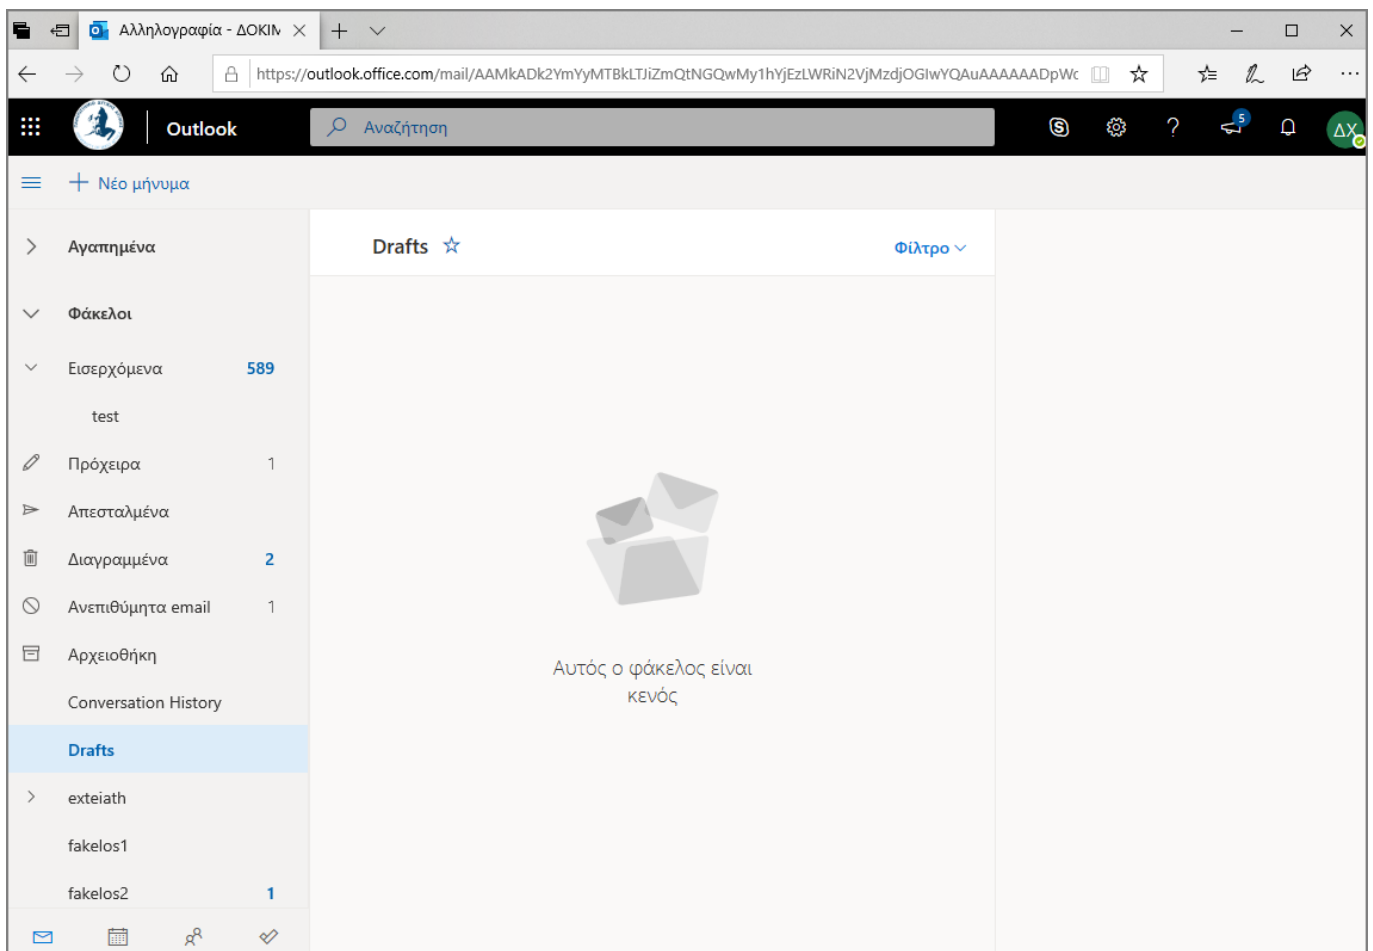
Αλληλογραφία - ΔΟΚΙΝ

https://outlook.office.com/mail/AAMkADk2YmYyMTBkLTJiZmQtNGQwMy1hYjEzLWRiN2VjMzdjOGIwYQAuAAAAAADpWc

Outlook

Αναζήτηση

5

ΔΧ

Νέο μήνυμα

Αγαπημένα

Φάκελοι

Εισερχόμενα 589

test

Πρόχειρα 1

Απεσταλμένα

Διαγραμμένα 2

Ανεπιθύμητα email 1

Αρχειοθήκη

Conversation History

Drafts

exteiath

fakelos1

fakelos2 1

Drafts

Φίλτρο

Αυτός ο φάκελος είναι κενός